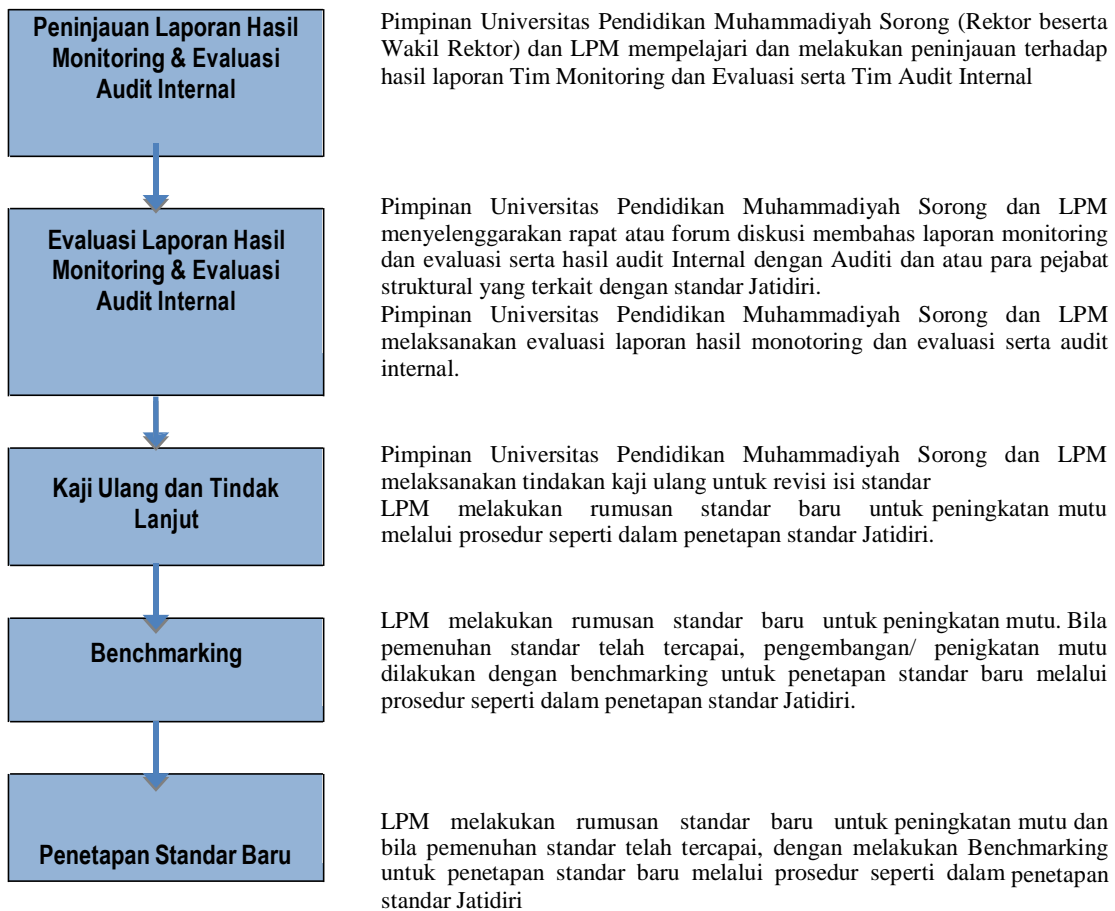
Peninjauan Laporan Hasil Monitoring & Evaluasi Audit Internal

Pimpinan Universitas Pendidikan Muhammadiyah Sorong (Rektor beserta Wakil Rektor) dan LPM mempelajari dan melakukan peninjauan terhadap hasil laporan Tim Monitoring dan Evaluasi serta Tim Audit Internal

Evaluasi Laporan Hasil Monitoring & Evaluasi Audit Internal

Pimpinan Universitas Pendidikan Muhammadiyah Sorong dan LPM menyelenggarakan rapat atau forum diskusi membahas laporan monitoring dan evaluasi serta hasil audit Internal dengan Auditi dan atau para pejabat struktural yang terkait dengan standar Jatidiri.
Pimpinan Universitas Pendidikan Muhammadiyah Sorong dan LPM melaksanakan evaluasi laporan hasil monotoring dan evaluasi serta audit internal.

Kaji Ulang dan Tindak Lanjut

Pimpinan Universitas Pendidikan Muhammadiyah Sorong dan LPM melaksanakan tindakan kaji ulang untuk revisi isi standar
LPM melakukan rumusan standar baru untuk peningkatan mutu melalui prosedur seperti dalam penetapan standar Jatidiri.

Benchmarking

LPM melakukan rumusan standar baru untuk peningkatan mutu. Bila pemenuhan standar telah tercapai, pengembangan/ penigkatan mutu dilakukan dengan benchmarking untuk penetapan standar baru melalui prosedur seperti dalam penetapan standar Jatidiri.

Penetapan Standar Baru

LPM melakukan rumusan standar baru untuk peningkatan mutu dan bila pemenuhan standar telah tercapai, dengan melakukan Benchmarking untuk penetapan standar baru melalui prosedur seperti dalam penetapan standar Jatidiri